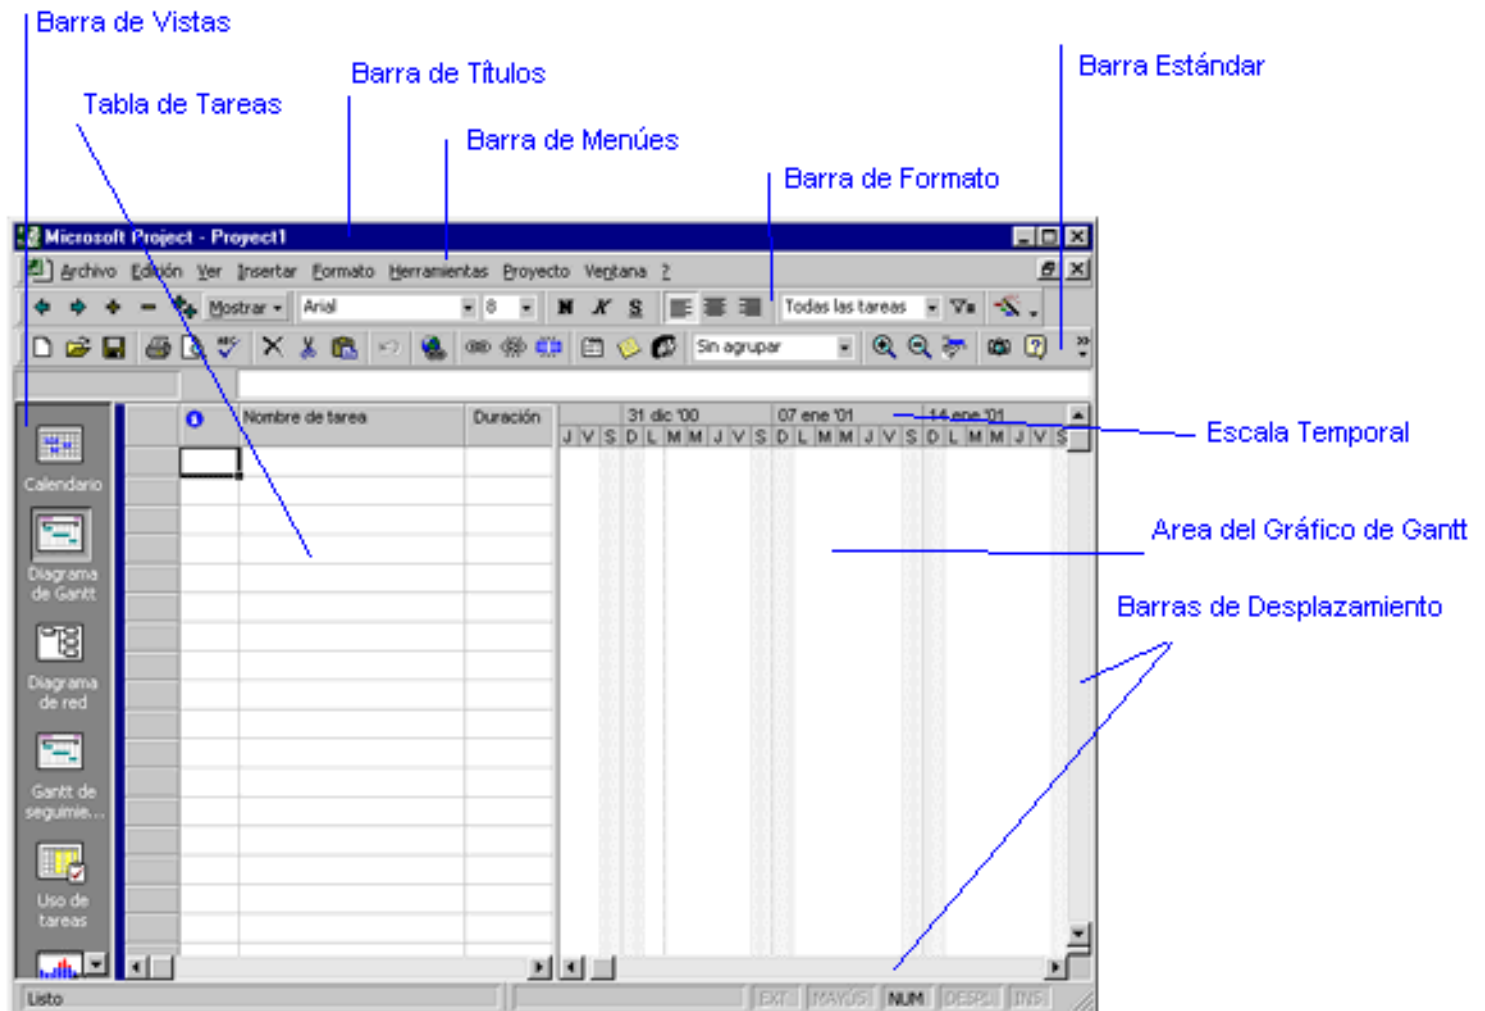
Barra de Vistas

Barra de Títulos

Tabla de Tareas

Barra de Menúes

Barra Estándar

Barra de Formato

Microsoft Project - Project1

Archivo Edición Ver Insertar Formato Herramientas Proyecto Ventana ?

Mostrar Arial 8 N K S Todas las tareas

Sin agrupar

Calendario

Diagrama de Gantt

Diagrama de red

Gantt de seguimie...

Uso de tareas

Nombre de tarea Duración

31 dic '00 07 ene '01 14 ene '01

J V S D L M M J V S D L M M J V S D L M M J V S

Escala Temporal

Area del Gráfico de Gantt

Barras de Desplazamiento

Listo EXT MAYÚS NUM DESPL INS